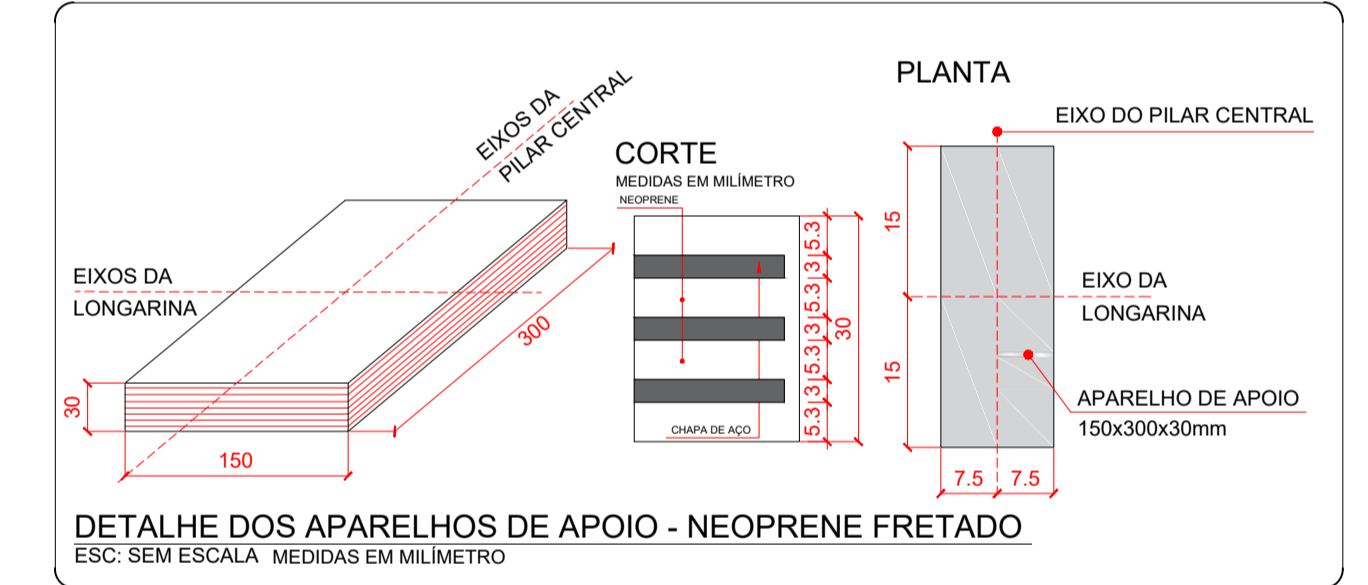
EIXOS DA PILAR CENTRAL

EIXOS DA LONGARINA

300

30

150

CORTE
MEDIDAS EM MILÍMETRO

NEOPRENE

5.3
3
5.3
3
5.3
3
5.3
3
5.3

30

CHAPA DE AÇO

PLANTA

EIXO DO PILAR CENTRAL

15

EIXO DA LONGARINA

15

APARELHO DE APOIO
150x300x30mm

7.5
7.5

DETALHE DOS APARELHOS DE APOIO - NEOPRENE FRETADO
ESC: SEM ESCALA MEDIDAS EM MILÍMETRO